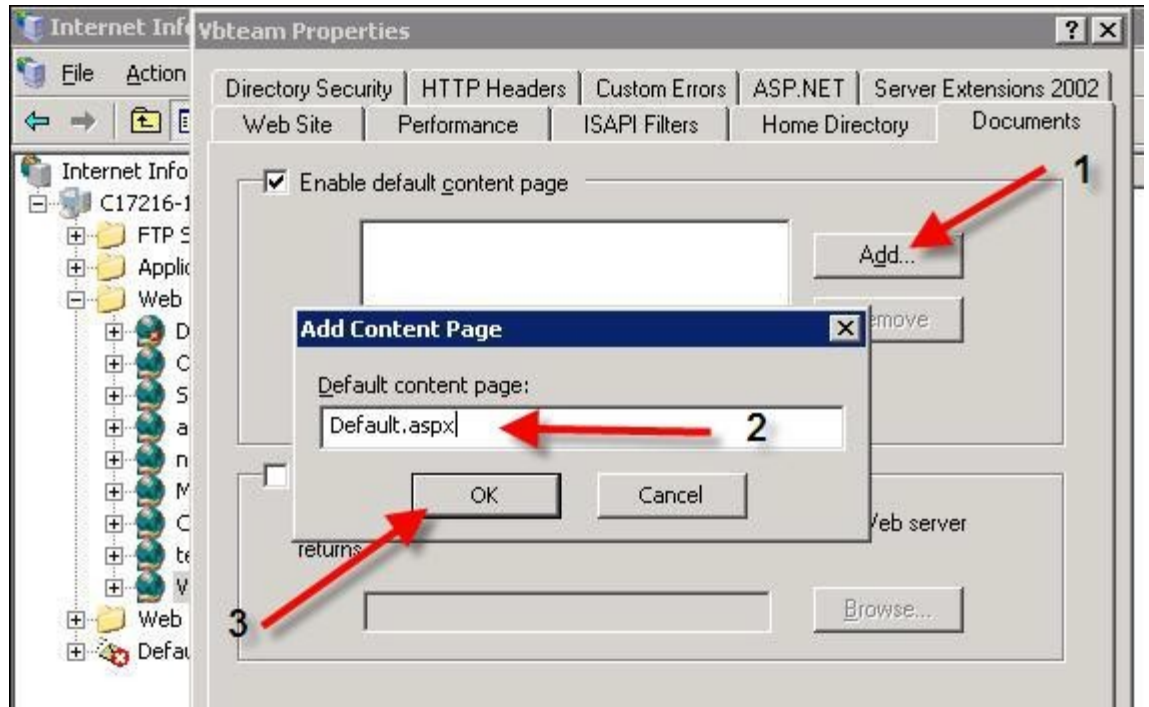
Internet Inf

File Action

Internet Info
C17216-1
FTP S
Applic
Web
D
C
S
a
n
M
C
te
V
Web
Defau

Vbteam Properties

? X

Directory Security | HTTP Headers | Custom Errors | ASP.NET | Server Extensions 2002

Web Site | Performance | ISAPI Filters | Home Directory | Documents

Enable default content page

1

Add...

emove

Add Content Page

Default content page:

Default.aspx

2

OK

Cancel

Veb server

returns

3

Browse...